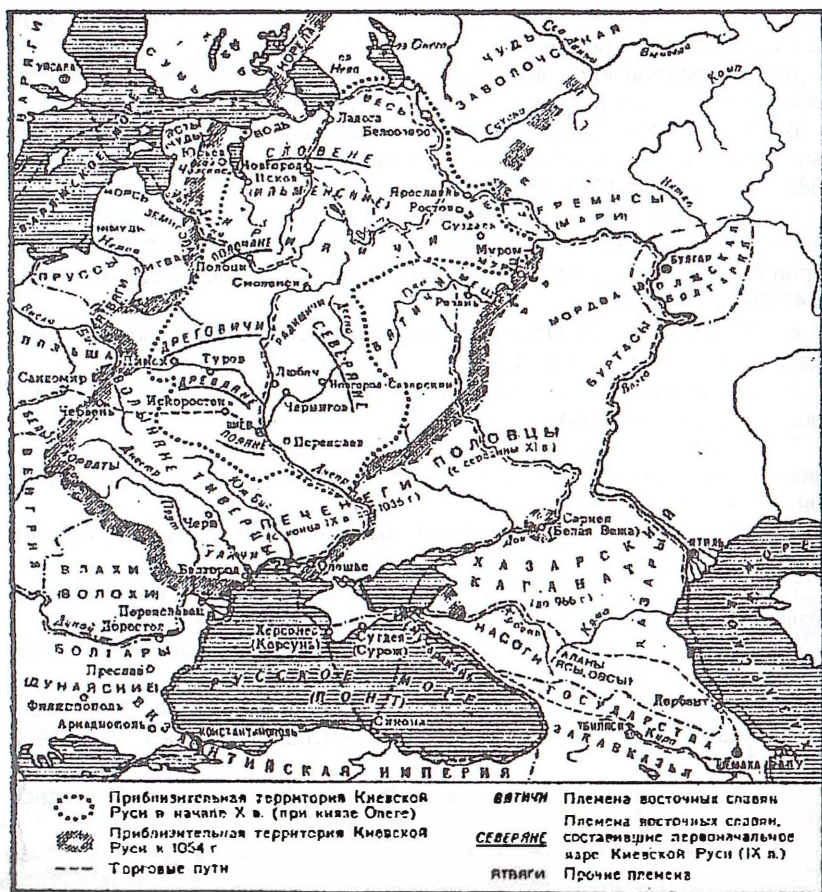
ВАРЯГИ
УПСАЛА
СУМЬ
НОРВЕ
ЧУДЬ
ЗАВОЛОЧСКАЯ
Северная Двина
Онего
Нева
ВЕСЬ
Ладога
Белоозеро
ЯМЬ
ЧУДЬ
ВОДЬ
Новгород
Псков
СЛОВЕНЕ
(ИЛЬМЕНСКИЕ)
Ярославль
Ростов
Суздаль
ЧЕРЕМИСЫ
(МАРИ)
Кама
КОРСЬ
ЗЕМИГОЛА
ЛИВЬ
ЖМУДЬ
Неман
ПОЛОЧАНЕ
Полоцк
Смоленск
КРИВИЧИ
МЕРЯ
МУРОМА
Муром
Булгар
ВОЛЖСКАЯ БОЛГАРИЯ
ПРУССЫ
ЛИТВА
ЯТВЯГИ
РАДИМИЧИ
СЕВЕРЯНЕ
ВЯТИЧИ
Рязань
МОРДВА
БУРТАСЫ
Висла
ПОЛЬША
Пинск
ДРЕГОВИЧИ
Туров
Любеч
Новгород-Северский
Сандомир
ДРЕВЛЯНЕ
Искоростень
Чернигов
Червень
ВОЛЫНЯНЕ
КИЕВ
ПОЛЯНЕ
Переяслав
ХОРВАТЫ
Днестр
ТИВЕРЦЫ
УЛИЧИ
ПЕЧЕНЕГИ
(с конца IX в.)
(1036 г.)
Дон
ПОЛОВЦЫ
(с середины XI в.)
ВЕНГРИЯ
Прут
Черна
Белгород
Олешье
Саркел
(Белая Вежа)
ХАЗАРСКИЙ КАГАНАТ
(до 966 г.)
Итиль
ВЛАХИ
(ВОЛОХИ)
Переяславец
Доростол
Дунай
БОЛГАРЫ
Преслав
ДУНАЙСКИЕ
Филиппополь
Адрианополь
Херсонес
(Корсунь)
Сугдея
(Сурож)
РУССКОЕ МОРЕ
(ПОНТ)
ТМУТАРАКАНЬ
КАСОГИ
АЛАНЫ
(ЯСЫ, ОВСЫ)
Кубань
Дербент
ГОСУДАРСТВА ЗАКАВКАЗЬЯ
Синопа
Константинополь
Тбилиси
Кура
Шемаха
Баку
ВИЗАНТИЙСКАЯ ИМПЕРИЯ
ХВАЛЫНСКОЕ МОРЕ

Приблизительная территория Киевской Руси в начале X в. (при князе Олеге)
Приблизительная территория Киевской Руси к 1054 г
Торговые пути
ВЯТИЧИ Племена восточных славян
СЕВЕРЯНЕ Племена восточных славян, составившие первоначальное ядро Киевской Руси (IX в.)
ЯТВЯГИ Прочие племена